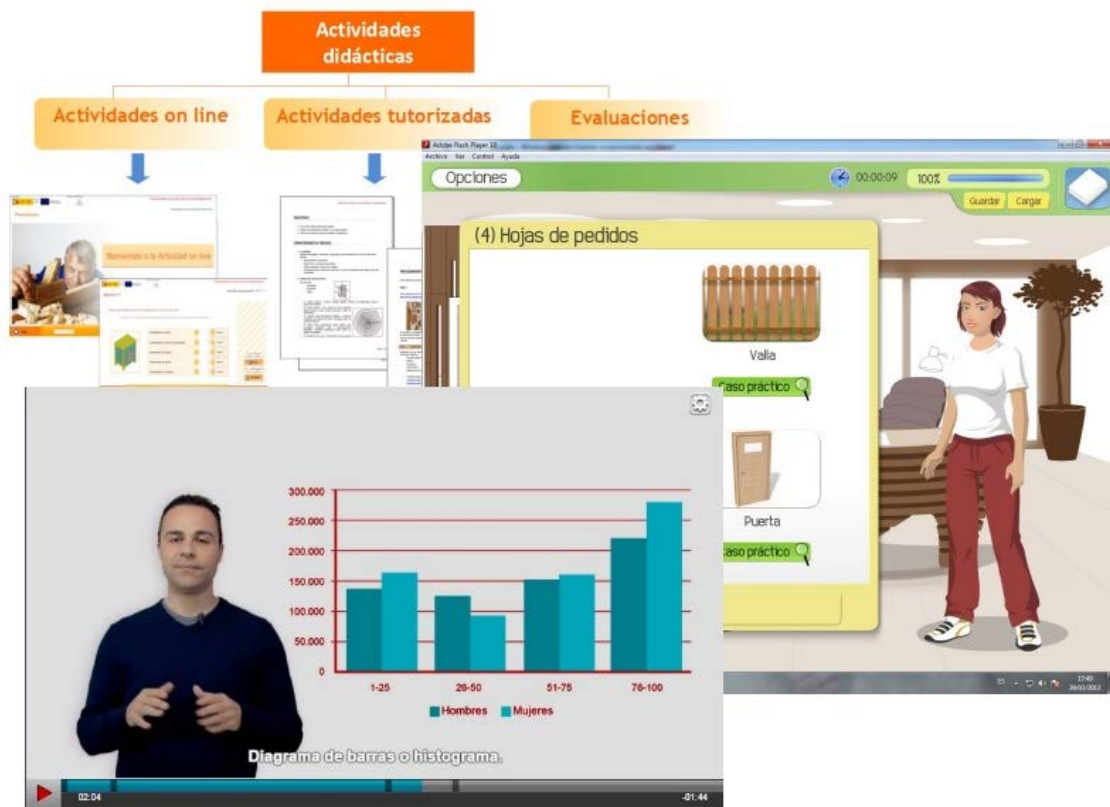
Actividades didácticas

Actividades on line

Actividades tutorizadas

Evaluaciones

Bienvenido a la Actividad on line

Adobe Flash Player 10

Archivo Ver Control Ayuda

Opciones

00:00:09

100%

Guardar

Cargar

(4) Hojas de pedidos

Valla

Caso práctico

Puerta

Caso práctico

300.000
250.000
200.000
150.000
100.000
50.000
0

1-25
26-50
51-75
76-100

Hombres
Mujeres

Diagrama de barras o histograma.

02:04

-01:44